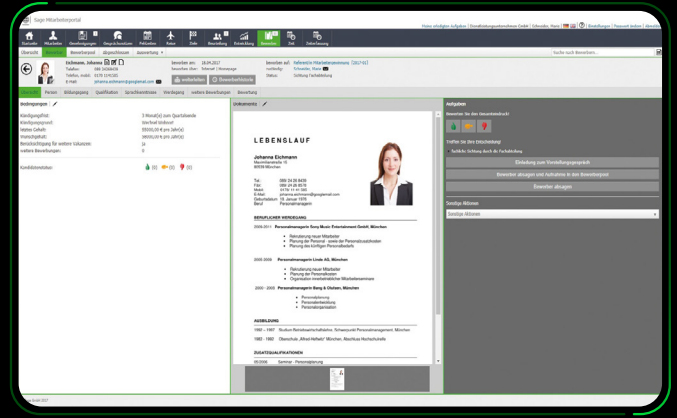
Sage Mitarbeiterportal

Meine erledigten Aufgaben | Einstellungen | Passwort ändern | Abmelden

Startseite | Mitarbeiter | Bewerbungen | Gesprächsnotizen | Pinnwand | Reise | Ziele | Bestellung | Entwicklung | Bewerber | Zeit | Zielvorlagen

Übersicht | Bewerber | Bewerberpool | Abgeschlossen | Auswertung

Eichmann, Johanna

Telefon: 089 24 08 8439

E-Mail: johanna.eichmann@googlemail.com

Beworben am: 18.04.2017

Bewerber auf: Referent/in Mitarbeiterentwicklung

Status: Eröffnung Fachabteilung

Übersicht | Notizen | Bildungsgang | Qualifikation | Sprachkenntnisse | Werdegang | weitere Bewerbungen | Bewertung

Bedingungen

Kündigungsfrist: 3 Monat(e) zum Quartalsende

Kündigungsgrund: Vertrag befristet

Jetziges Gehalt: 55000,00 € pro Jahr(e)

Wunschgehalt: 58000,00 € pro Jahr(e)

Berücksichtigung für weitere Vakanzen: Ja

weitere Bewerbungen: 0

Kandidatenstatus: (0) (0) (0)

Unterlagen

LEBENSLAUF

Johanna Eichmann

80939 München

Tel.: 089 24 08 8439

E-Mail: johanna.eichmann@googlemail.com

Geburtsdatum: 18. Januar 1978

Beruf: Personalmanagerin

BERUFLICHER WERDEGANG

2009-2011 Personalmanagerin Sony Music Entertainment GmbH, München

Betreuung neuer Mitarbeiter

Planung der Personal- sowie der Personalkostenplanung

Planung des künftigen Personalbedarfs

2005-2009 Personalmanagerin Linde AG, München

Betreuung neuer Mitarbeiter

Planung der Personalkosten

Organisation innerbetrieblicher Mitarbeiterseminare

2000-2005 Personalmanagerin Berg & Olsen, München

Personalplanung

Personalentwicklung

Personalbetreuung

AUSBILDUNG

1997 - 1997 Studium Betriebswirtschaftslehre, Schwerpunkt Personalmanagement, München

1993 - 1997 Oberschule „Alfred-Weber“ Regen, Abschluss Hochschulreife

ZUSATZQUALIFIKATIONEN

Aufgaben

Bewerten Sie den Gesamteindruck!

Treffen Sie Ihre Entscheidung!

Einladung zum Vorstellungsgespräch

Bewerber absagen und Aufnahme in den Bewerberpool

Bewerber absagen

Sonstige Aktionen

Sonstige Aktionen